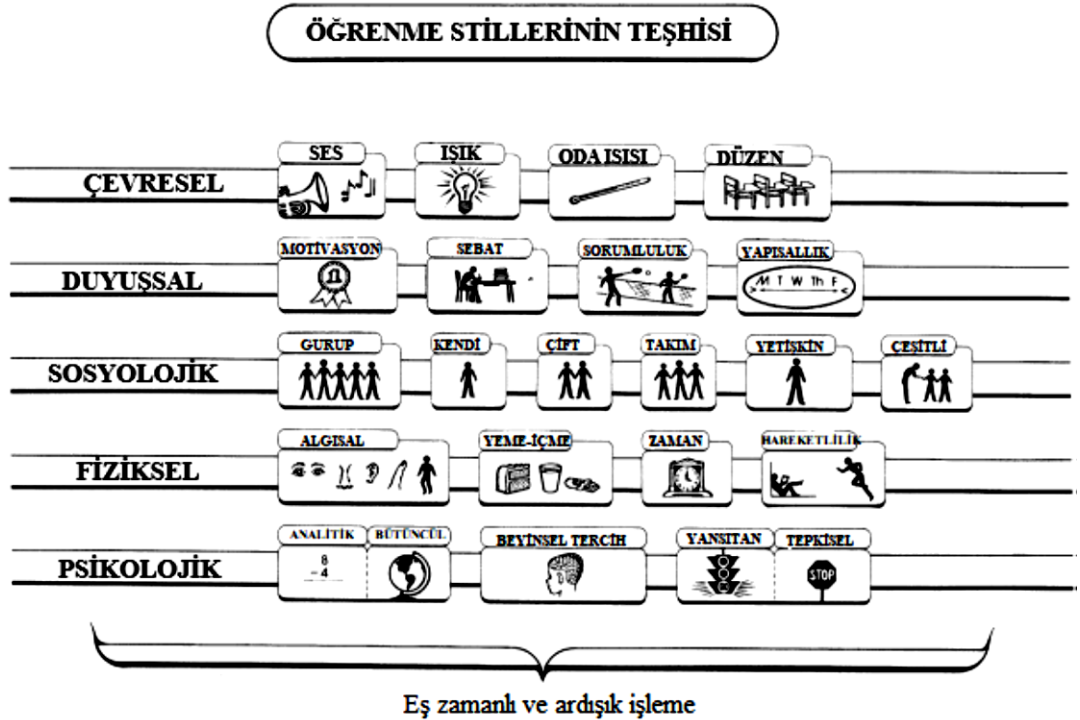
ÖĞRENME STİLLERİNİN TEŞHİSİ

ÇEVRESEL
SES
IŞIK
ODA ISISI
DÜZEN

DUYUŞSAL
MOTİVASYON
SEBAT
SORUMLULUK
YAPISALLIK
M T W Th F

SOSYOLOJİK
GURUP
KENDİ
ÇİFT
TAKIM
YETİŞKİN
ÇEŞİTLİ

FİZİKSEL
ALGISAL
YEME-İÇME
ZAMAN
HAREKETLİLİK

PSİKOLOJİK
ANALİTİK
$\frac{8}{-4}$
BÜTÜNCÜL
BEYİNSEL TERCİH
YANSITAN
TEPKİSEL
STOP

Eş zamanlı ve ardışık işleme